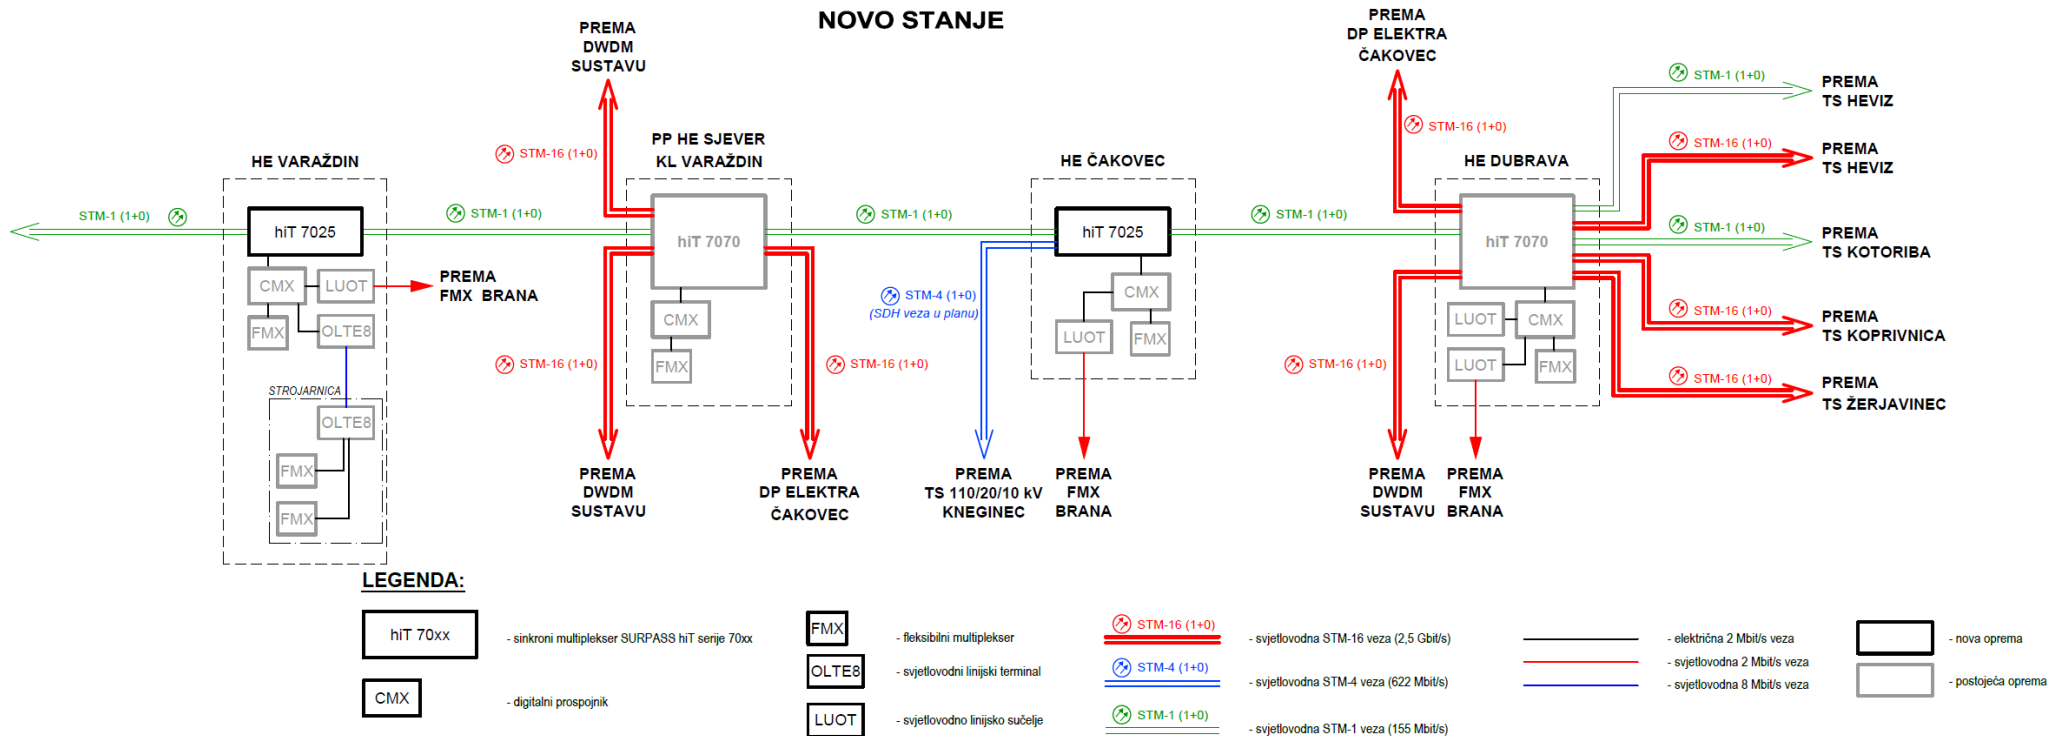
NOVO STANJE

PREMA DWDM SUSTAVU

PREMA DP ELEKTRA ČAKOVEC

STM-1 (1+0)
PREMA TS HEVIZ

STM-16 (1+0)

STM-16 (1+0)
PREMA TS HEVIZ

STM-16 (1+0)

PP HE SJEVER KL VARAŽDIN

HE VARAŽDIN

HE ČAKOVEC

HE DUBRAVA

STM-1 (1+0)

STM-1 (1+0)

STM-1 (1+0)

STM-1 (1+0)

STM-1 (1+0)
PREMA TS KOTORIBA

hiT 7025

hiT 7070

hiT 7025

hiT 7070

CMX

LUOT

PREMA FMX BRANA

FMX

OLTE8

CMX

FMX

STM-4 (1+0)
(SDH veza u planu)

CMX

LUOT

FMX

LUOT

CMX

LUOT

FMX

STM-16 (1+0)
PREMA TS KOPRIVNICA

STROJARNICA

OLTE8

FMX

FMX

STM-16 (1+0)

STM-16 (1+0)

STM-16 (1+0)

STM-16 (1+0)
PREMA TS ŽERJAVINEC

PREMA DWDM SUSTAVU

PREMA DP ELEKTRA ČAKOVEC

PREMA TS 110/20/10 kV KNEGINEC

PREMA FMX BRANA

PREMA DWDM SUSTAVU

PREMA FMX BRANA

LEGENDA:

hiT 70xx - sinkroni multiplekser SURPASS hiT serije 70xx

CMX - digitalni prospojnik

FMX - fleksibilni multiplekser

OLTE8 - svjetlovodni linijski terminal

LUOT - svjetlovodno linijsko sučelje

STM-16 (1+0) - svjetlovodna STM-16 veza (2,5 Gbit/s)

STM-4 (1+0) - svjetlovodna STM-4 veza (622 Mbit/s)

STM-1 (1+0) - svjetlovodna STM-1 veza (155 Mbit/s)

- električna 2 Mbit/s veza

- svjetlovodna 2 Mbit/s veza

- svjetlovodna 8 Mbit/s veza

- nova oprema

- postojeća oprema